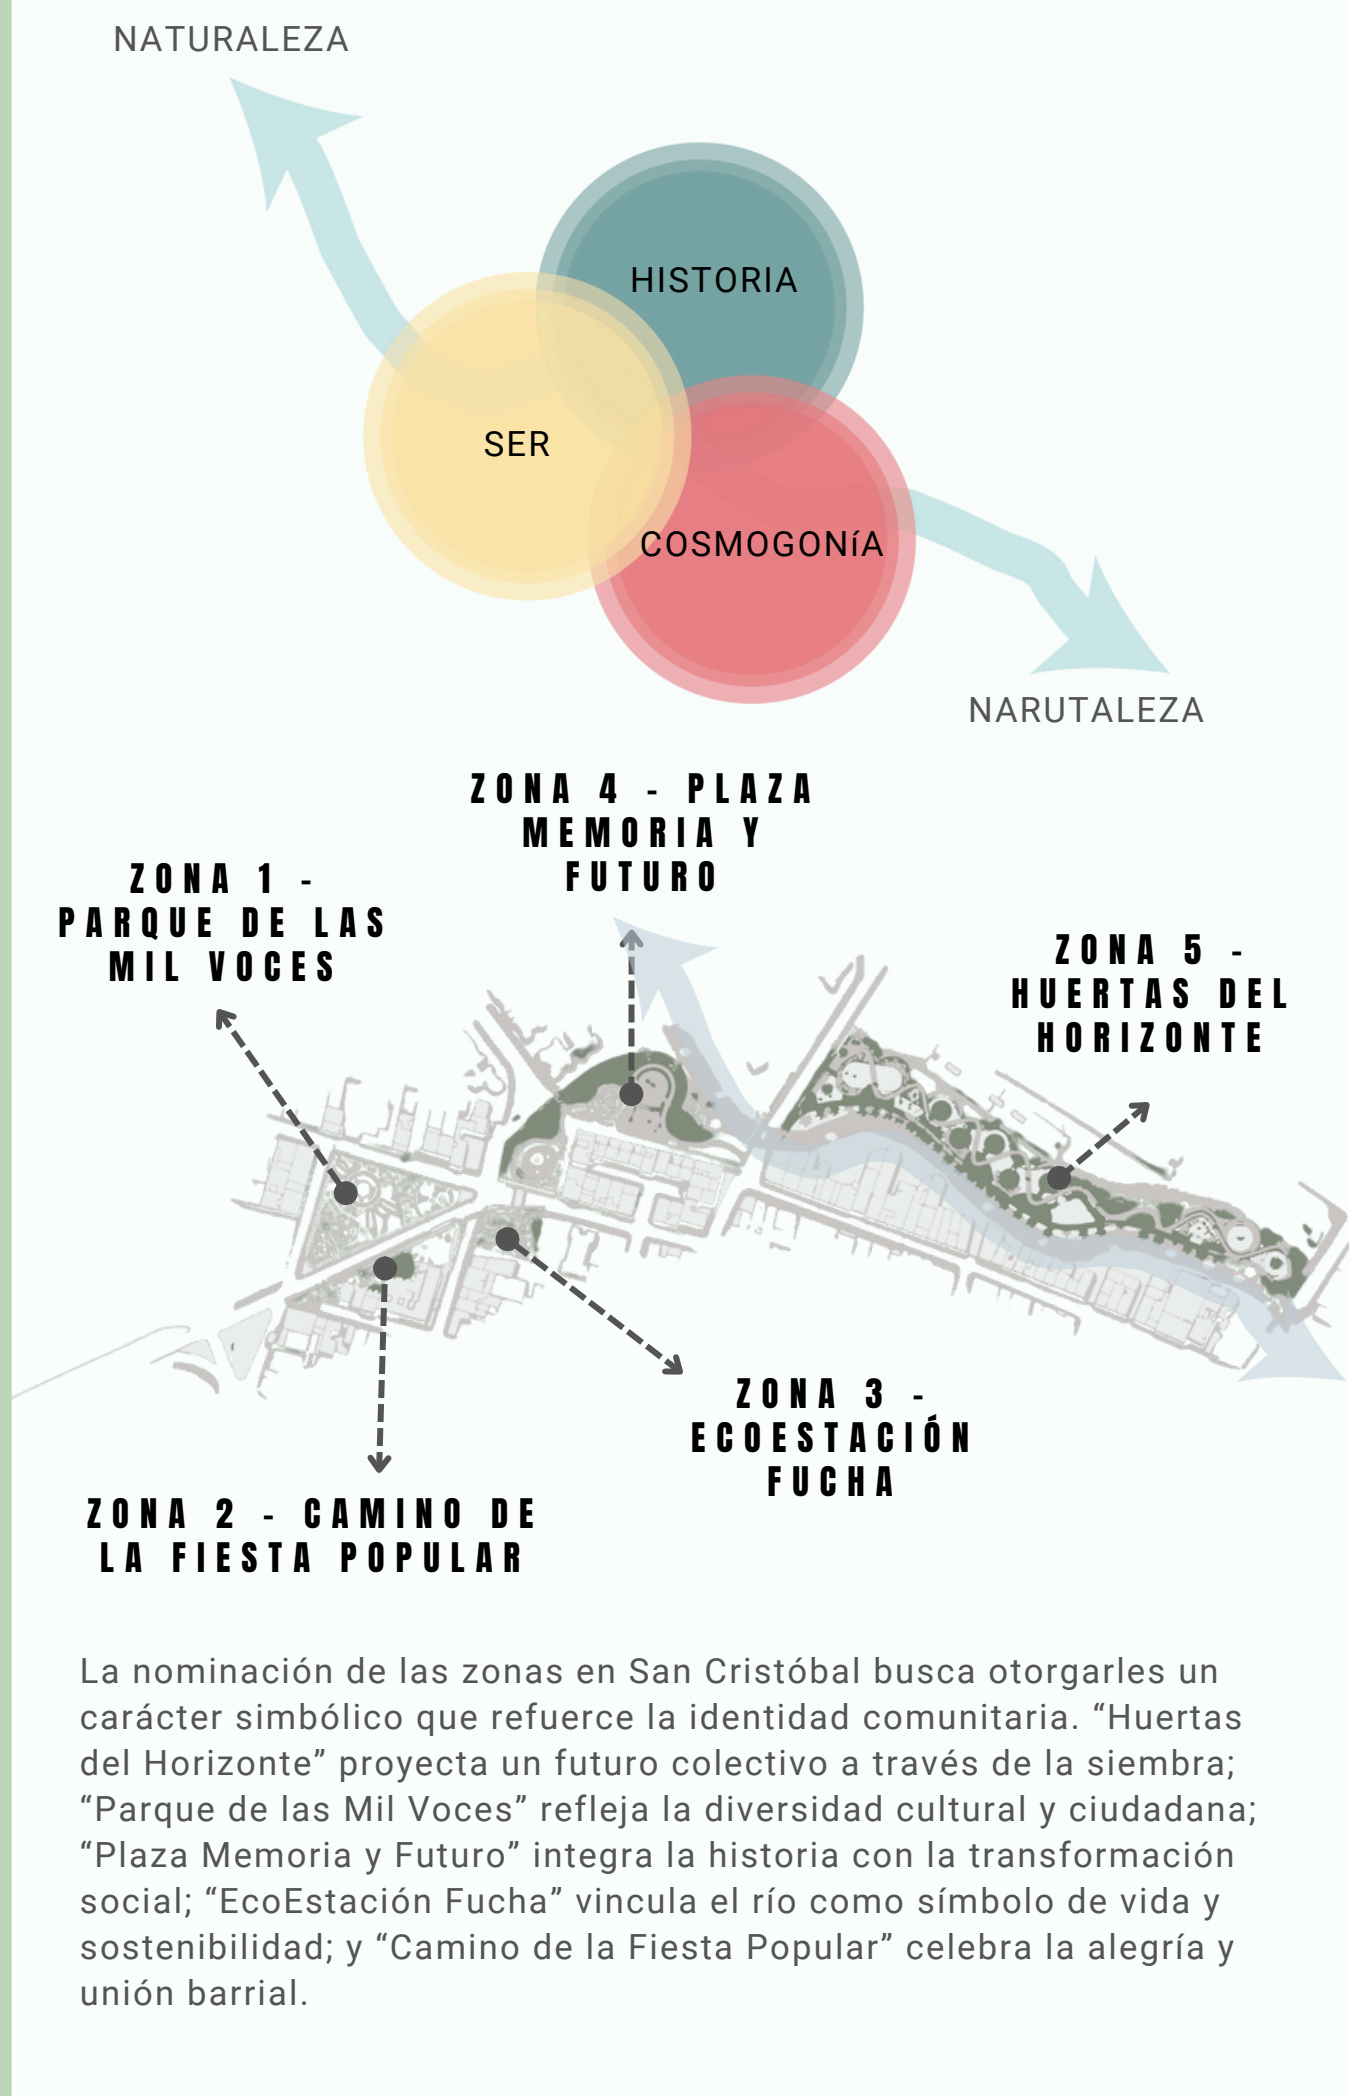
NATURALEZA

HISTORIA

SER

COSMOGONíA

NARUTALEZA

ZONA 4 - PLAZA MEMORIA Y FUTURO

ZONA 1 - PARQUE DE LAS MIL VOCES

ZONA 5 - HUERTAS DEL HORIZONTE

ZONA 3 - ECOESTACIÓN FUCHA

ZONA 2 - CAMINO DE LA FIESTA POPULAR

La nominación de las zonas en San Cristóbal busca otorgarles un carácter simbólico que refuerce la identidad comunitaria. “Huertas del Horizonte” proyecta un futuro colectivo a través de la siembra; “Parque de las Mil Voces” refleja la diversidad cultural y ciudadana; “Plaza Memoria y Futuro” integra la historia con la transformación social; “EcoEstación Fucha” vincula el río como símbolo de vida y sostenibilidad; y “Camino de la Fiesta Popular” celebra la alegría y unión barrial.